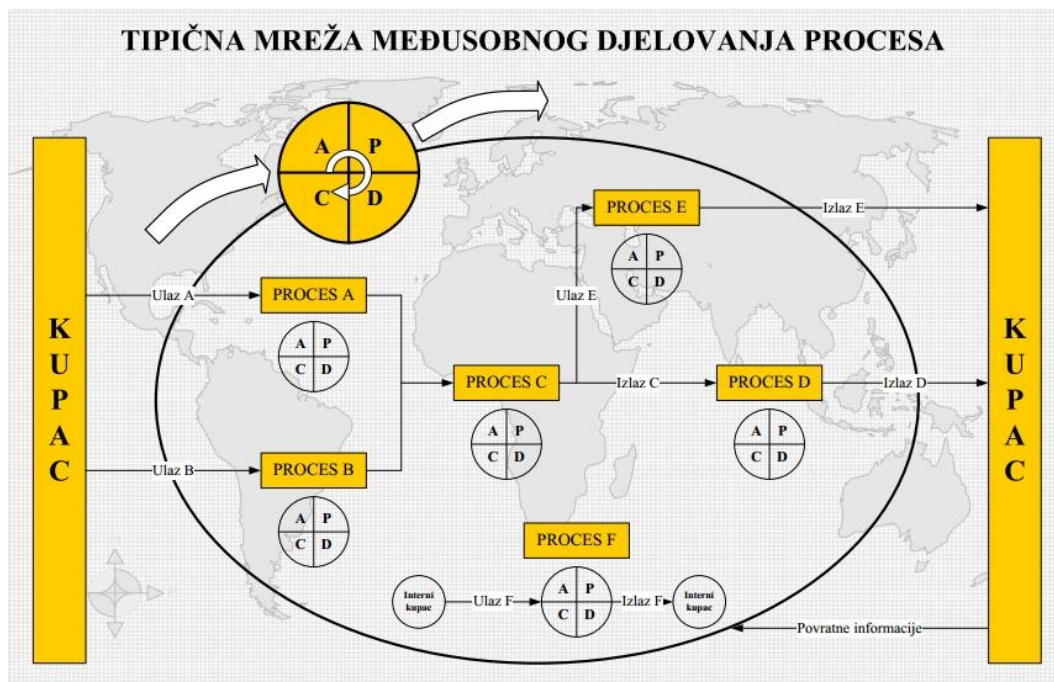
TIPIČNA MREŽA MEĐUSOBNOG DJELOVANJA PROCESA

K U P A C

A P C D

PROCES E
Izlaz E
A P C D

Ulaz A
PROCES A
A P C D

Ulaz E

PROCES C
Izlaz C
PROCES D
Izlaz D
A P C D
A P C D

Ulaz B
PROCES B
A P C D

PROCES F

Interni kupac
Ulaz F
A P C D
Izlaz F
Interni kupac

Povratne informacije

K U P A C